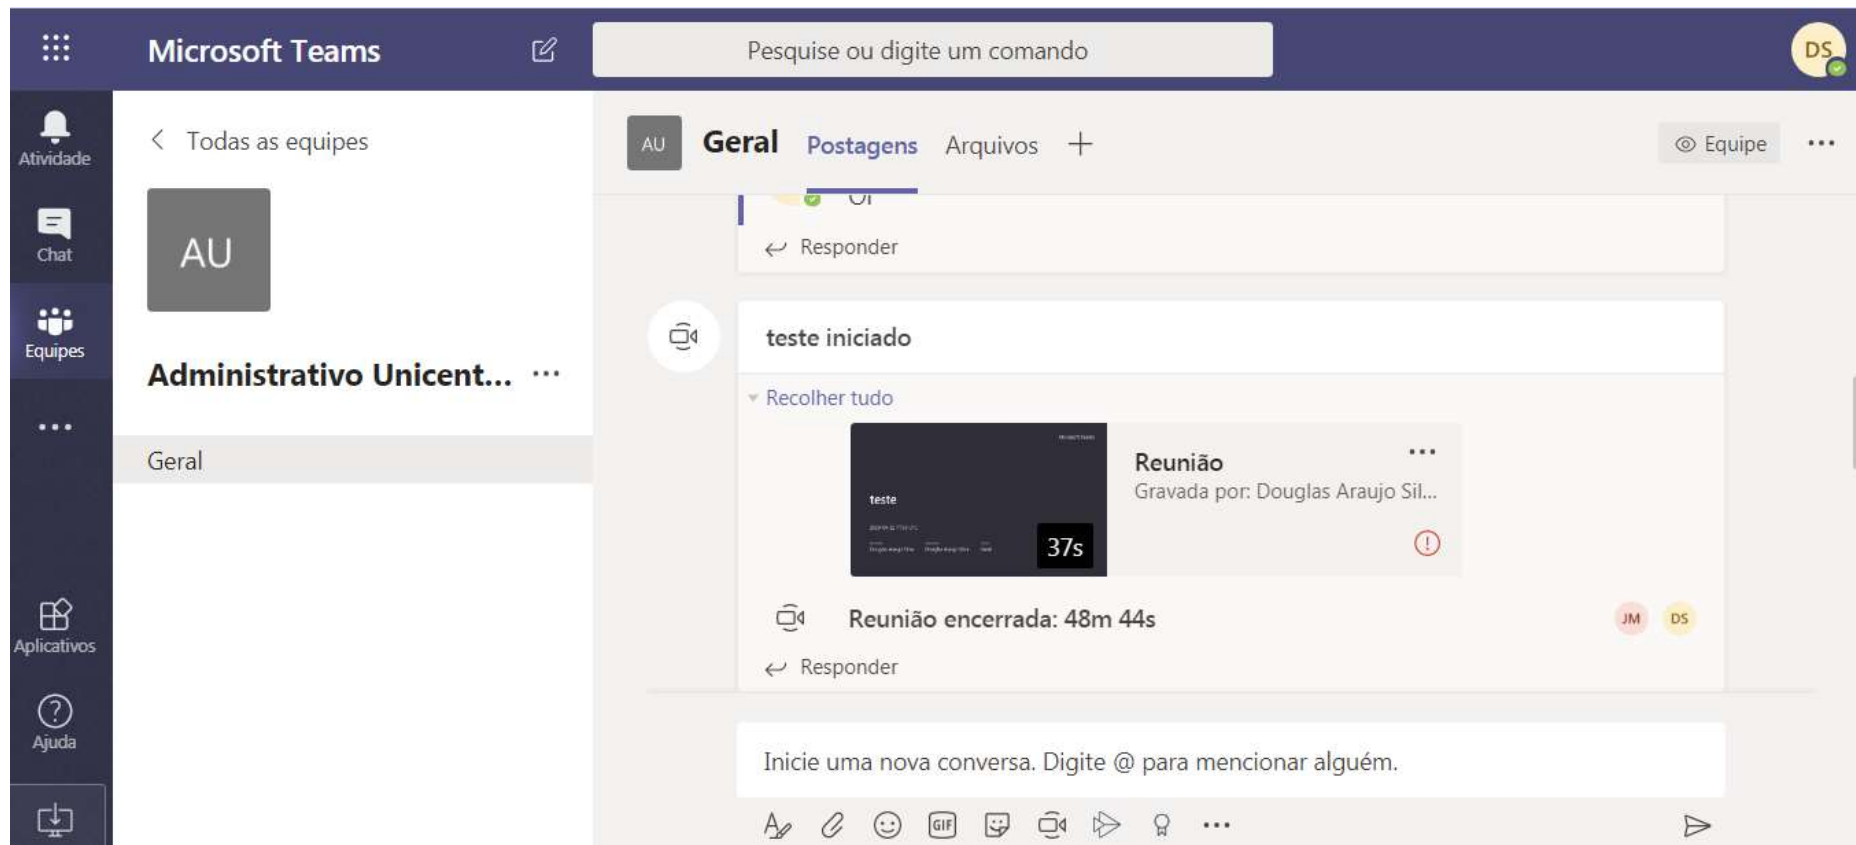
Microsoft Teams

Pesquise ou digite um comando

DS

Atividade

Chat

Equipes

...

Aplicativos

Ajuda

< Todas as equipes

AU

Administrativo Unicent... ...

Geral

AU Geral Postagens Arquivos +

Equipe ...

Oi

Responder

teste iniciado

Recolher tudo

teste

37s

Reunião

Gravada por: Douglas Araujo Sil...

Reunião encerrada: 48m 44s

JM DS

Responder

Inicie uma nova conversa. Digite @ para mencionar alguém.

GIF

...